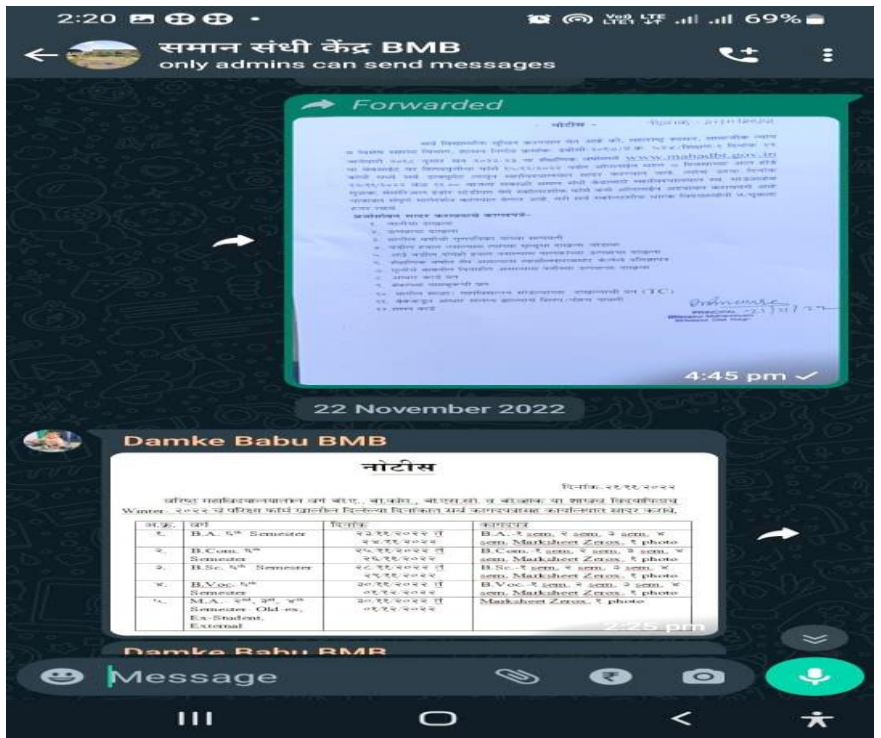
2:20

69%

समान संधी केंद्र BMB
only admins can send messages

Forwarded

- नोटीस -

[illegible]

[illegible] www.mahadbt.gov.in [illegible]

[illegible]

4:45 pm

22 November 2022

Damke Babu BMB

नोटीस

दिनांक २२.११.२०२२

वरिष्ठ महाविद्यालयातील वर्ग बी.ए., बी.कॉम., बी.एस.सी. व बी.व्होक या शाखा विद्यापीठाच्या Winter-२०२२ चे परिक्षा फॉर्म खालील दिलेल्या दिनांकात सर्व कागदपत्रासह कार्यालयात सादर करावे.

| अ.क्र. | वर्ग | दिनांक | कागदपत्र |
|---|---|---|---|
| १. | B.A. ५th Semester | २३.११.२०२२ ते २४.११.२०२२ | B.A.-१ sem, २ sem, ३ sem, ४ sem, Marksheet Zerox, १ photo |
| २. | B.Com. ५th Semester | २५.११.२०२२ ते २६.११.२०२२ | B.Com.-१ sem, २ sem, ३ sem, ४ sem, Marksheet Zerox, १ photo |
| ३. | B.Sc. ५th Semester | २८.११.२०२२ ते २९.११.२०२२ | B.Sc.-१ sem, २ sem, ३ sem, ४ sem, Marksheet Zerox, १ photo |
| ४. | B.Voc. ५th Semester | ३०.११.२०२२ ते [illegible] | B.Voc.-१ sem, २ sem, ३ sem, ४ sem, Marksheet Zerox, १ photo |
| ५. | M.A. १st, ३rd, ५th Semester- Old-ex, Ex-Student, External | ३०.११.२०२२ ते ०१.१२.२०२२ | Marksheet Zerox, १ photo |

2:25 pm

Damke Babu BMB

Message